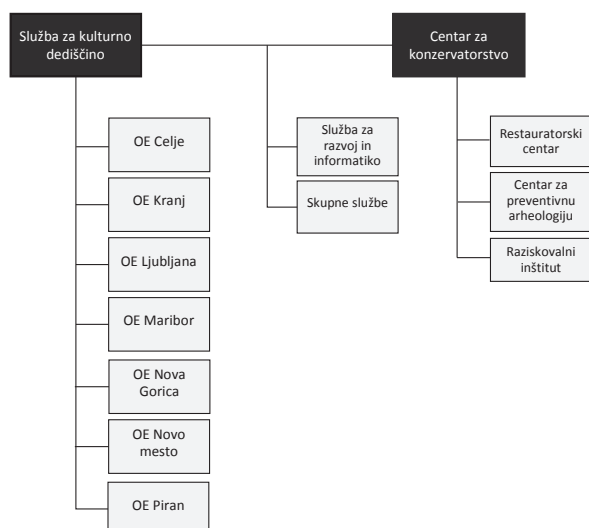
Služba za kulturno dediščino

Centar za konzervatorstvo

OE Celje

OE Kranj

OE Ljubljana

OE Maribor

OE Nova Gorica

OE Novo mesto

OE Piran

Služba za razvoj in informatiko

Skupne službe

Restauratorski centar

Centar za preventivnu arheologiju

Raziskovalni inštitut